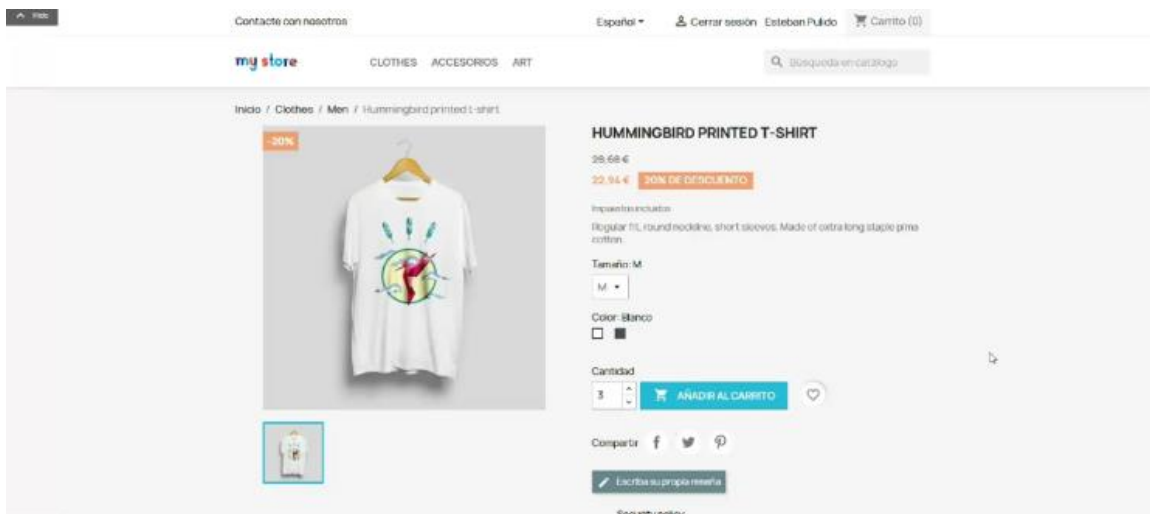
Hide

Contacte con nosotros

Español ▾ Cerrar sesión Esteban Pulido Carrito (0)

my store

CLOTHES ACCESORIOS ART

Búsqueda en catálogo

Inicio / Clothes / Men / Hummingbird printed t-shirt

-20%

HUMMINGBIRD PRINTED T-SHIRT

28,68 €

22,94 € 20% DE DESCUENTO

Impuestos incluidos

Regular fit, round neckline, short sleeves. Made of extra long staple pima cotton.

Tamaño: M

M ▾

Color: Blanco

Cantidad

3

AÑADIR AL CARRITO

Compartir

Escriba su propia reseña

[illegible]